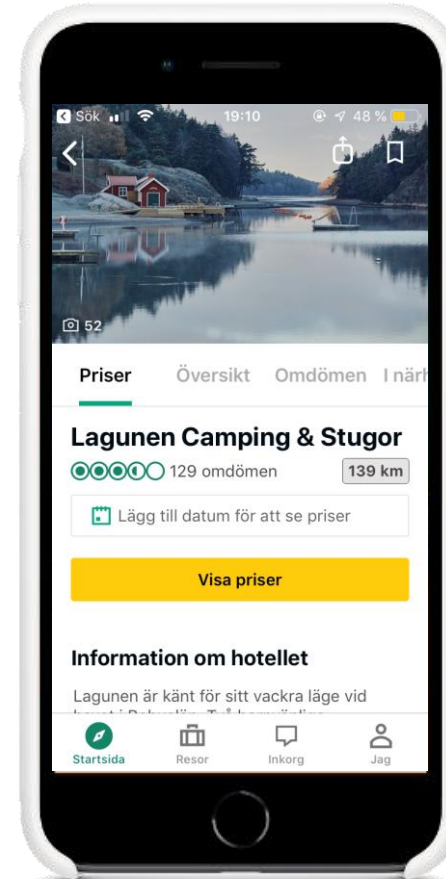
Sök 19:10 48 %

52

Priser Översikt Omdömen I närh

Lagunen Camping & Stugor
129 omdömen 139 km

Lägg till datum för att se priser

Visa priser

Information om hotellet

Lagunen är känt för sitt vackra läge vid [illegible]

Startsida Resor Inkorg Jag